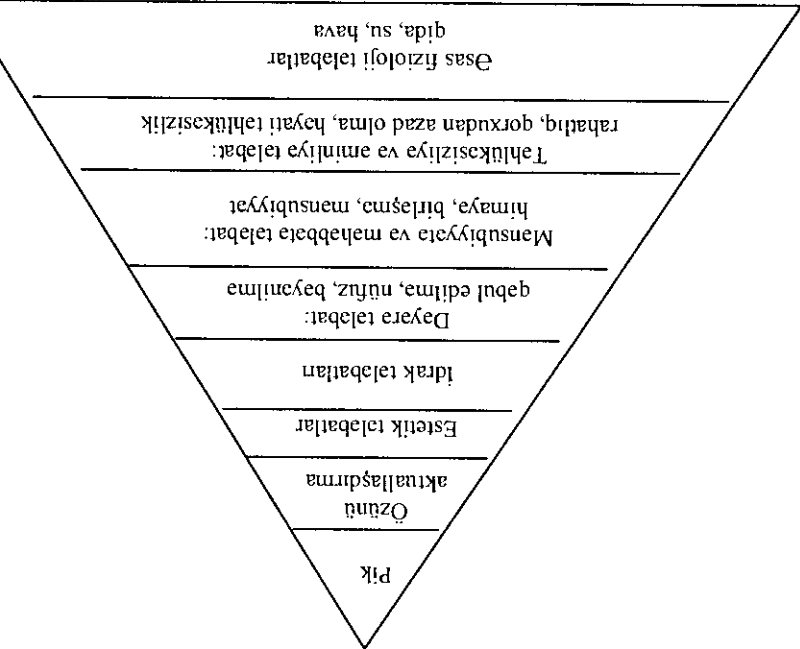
Pik

Özünü aktuallaşdırma

Estetik tələbatlar

İdrak tələbatları

Dəyərə tələbat:
qəbul edilmə, nüfuz, bəyənilmə

Mənsubiyyətə və məhəbbətə tələbat:
himayə, birləşmə, mənsubiyyət

Təhlükəsizliyə və əminliyə tələbat:
rahatlıq, qorxudan azad olma, həyati təhlükəsizlik

Əsas fizioloji tələbatlar
qida, su, hava